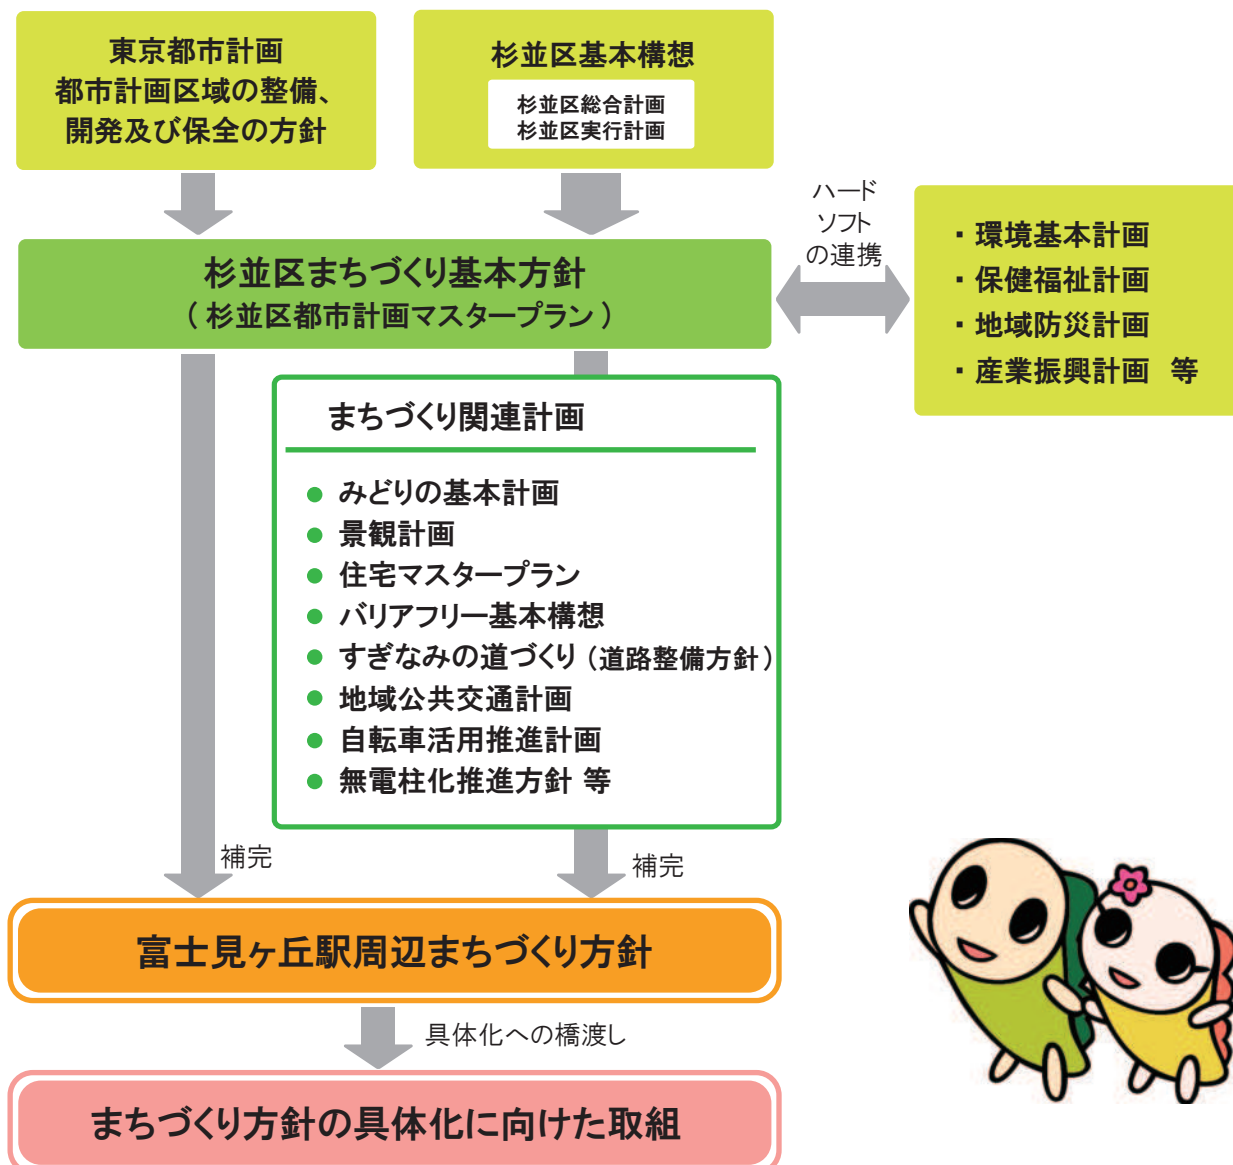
東京都市計画
都市計画区域の整備、
開発及び保全の方針

杉並区基本構想

杉並区総合計画
杉並区実行計画

ハード
ソフト
の連携

・環境基本計画
・保健福祉計画
・地域防災計画
・産業振興計画　等

杉並区まちづくり基本方針
（杉並区都市計画マスタープラン）

まちづくり関連計画

● みどりの基本計画
● 景観計画
● 住宅マスタープラン
● バリアフリー基本構想
● すぎなみの道づくり（道路整備方針）
● 地域公共交通計画
● 自転車活用推進計画
● 無電柱化推進方針 等

補完

補完

富士見ヶ丘駅周辺まちづくり方針

具体化への橋渡し

まちづくり方針の具体化に向けた取組